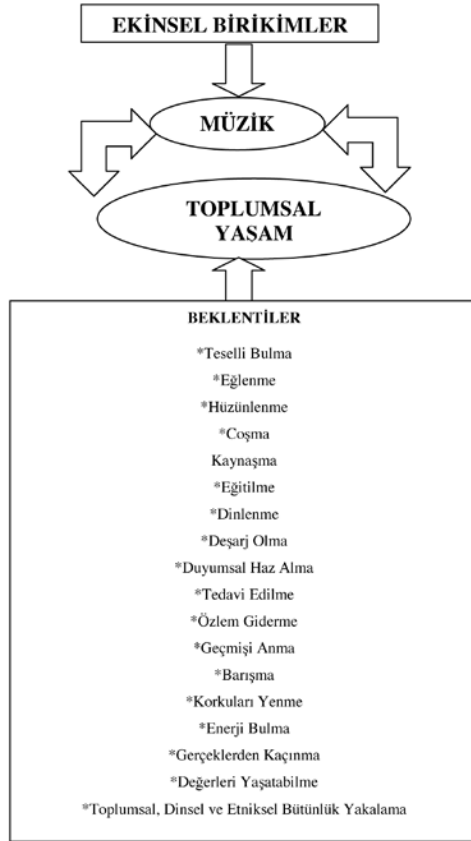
EKİNSEL BİRİKİMLER

MÜZİK

TOPLUMSAL YAŞAM

BEKLENTİLER

*Teselli Bulma
*Eğlenme
*Hüzünlenme
*Coşma
Kaynaşma
*Eğitilme
*Dinlenme
*Deşarj Olma
*Duyumsal Haz Alma
*Tedavi Edilme
*Özlem Giderme
*Geçmişi Anma
*Barışma
*Korkuları Yenme
*Enerji Bulma
*Gerçeklerden Kaçınma
*Değerleri Yaşatabilme
*Toplumsal, Dinsel ve Etniksel Bütünlük Yakalama